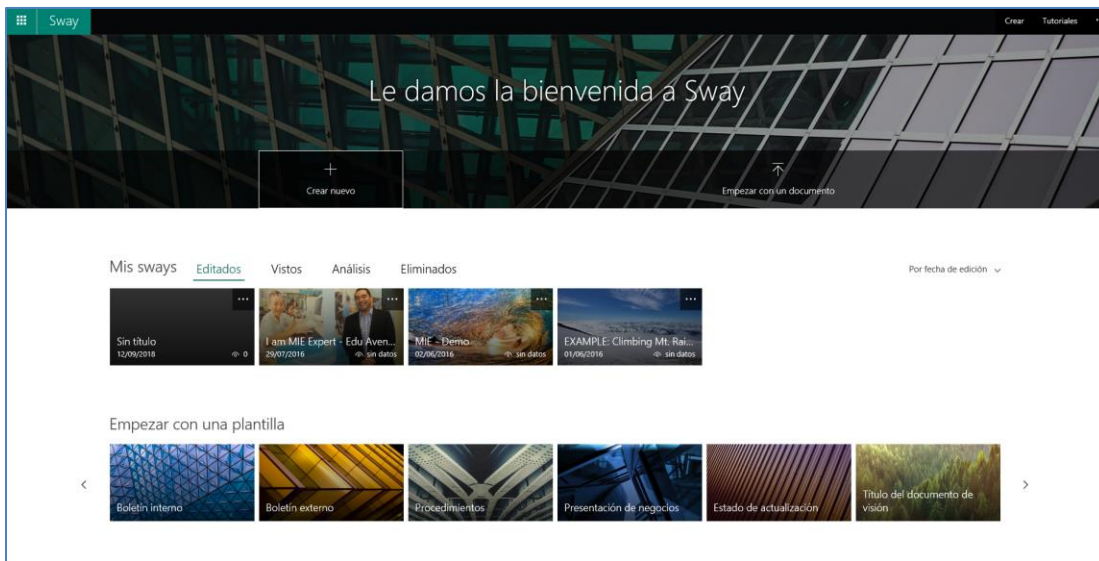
Sway

Crear Tutoriales

Le damos la bienvenida a Sway

Crear nuevo

Empezar con un documento

Mis sways Editados Vistos Análisis Eliminados

Por fecha de edición

Sin título
12/09/2018 0

I am MIE Expert - Edu Aven...
29/07/2016 sin datos

MIE - Demo
02/06/2016 sin datos

EXAMPLE: Climbing Mt. Rai...
01/06/2016 sin datos

Empezar con una plantilla

Boletín interno

Boletín externo

Procedimientos

Presentación de negocios

Estado de actualización

Título del documento de visión